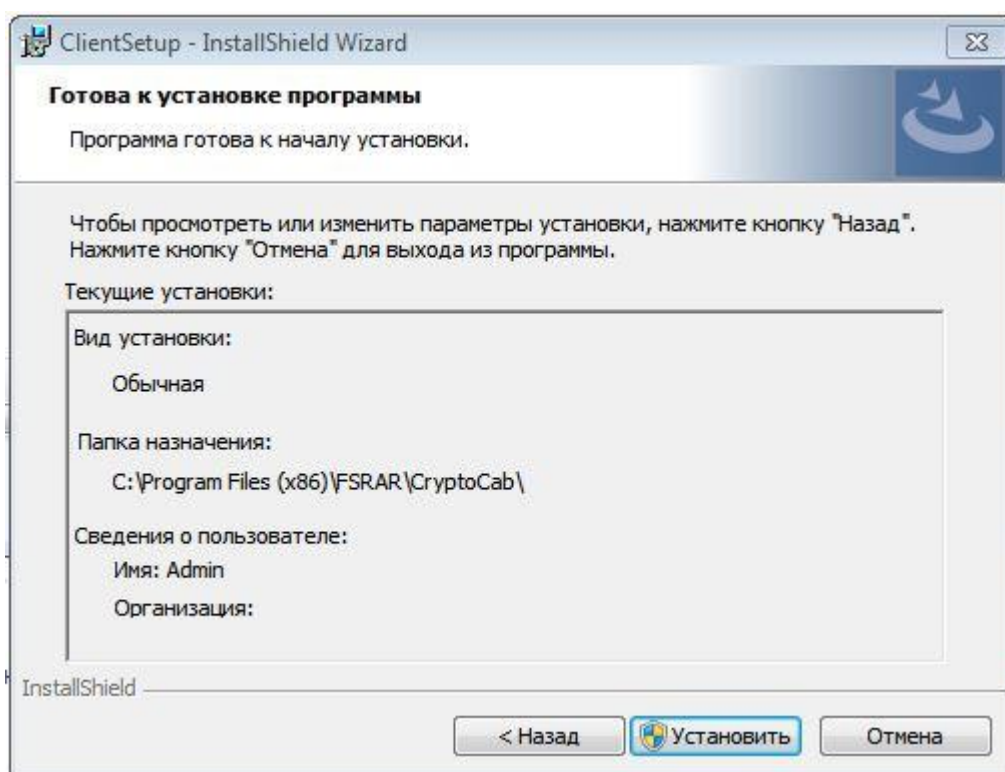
ClientSetup - InstallShield Wizard

Готова к установке программы

Программа готова к началу установки.

Чтобы просмотреть или изменить параметры установки, нажмите кнопку "Назад". Нажмите кнопку "Отмена" для выхода из программы.

Текущие установки:

Вид установки:

Обычная

Папка назначения:

C:\Program Files (x86)\FSRAR\CryptoCab\

Сведения о пользователе:

Имя: Admin

Организация:

InstallShield

< Назад

Установить

Отмена